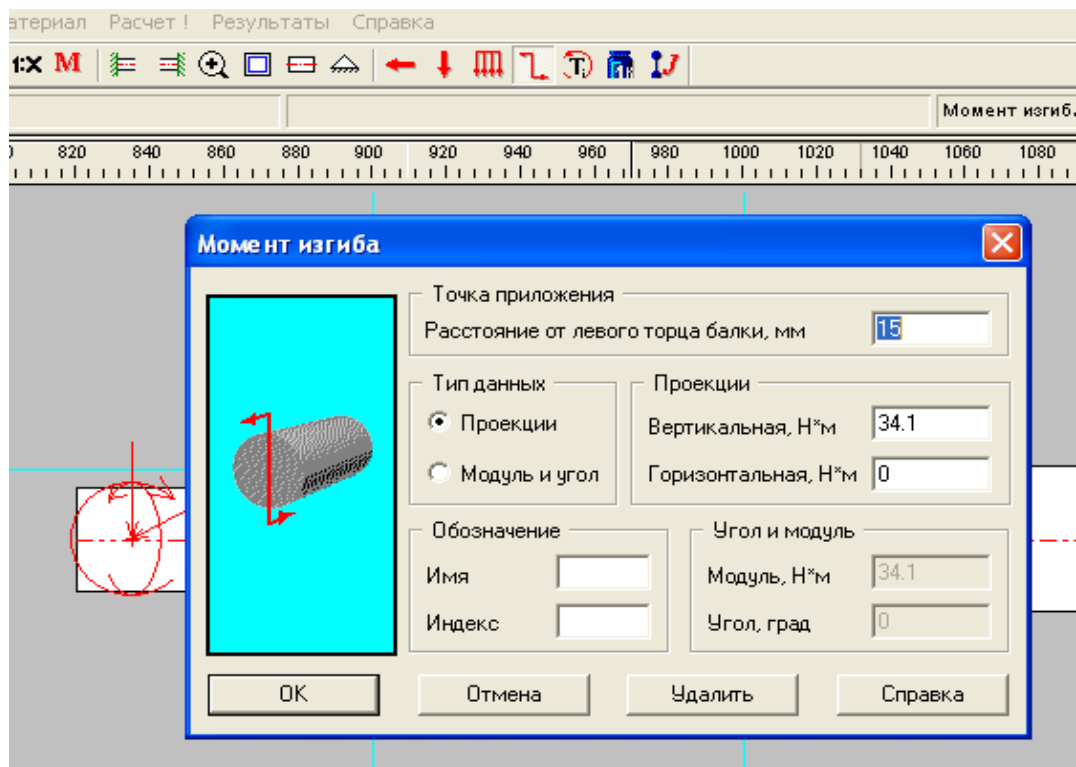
атериал Расчет ! Результаты Справка

1:X M

Момент изгиб.

0 820 840 860 880 900 920 940 960 980 1000 1020 1040 1060 1080

Момент изгиба

Точка приложения

Расстояние от левого торца балки, мм 15

Тип данных

Проекции

Модуль и угол

Проекции

Вертикальная, Н*м 34.1

Горизонтальная, Н*м 0

Обозначение

Имя

Индекс

Угол и модуль

Модуль, Н*м 34.1

Угол, град 0

OK

Отмена

Удалить

Справка